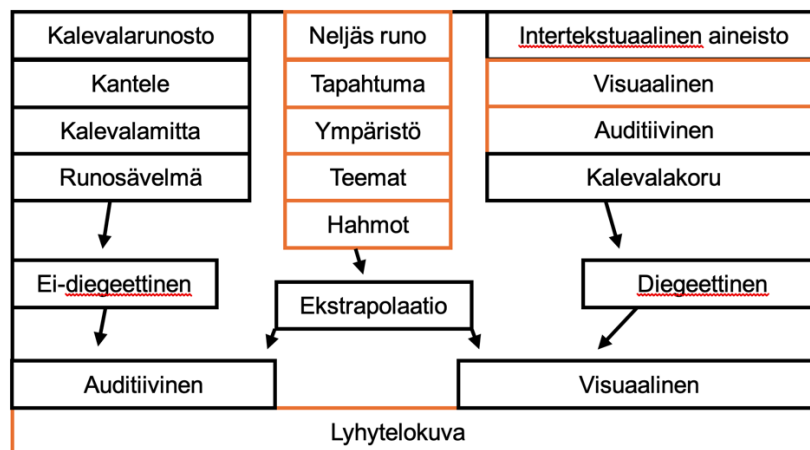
Kalevalarunosto
Kantele
Kalevalamitta
Runosävelmä

Neljäs runo
Tapahtuma
Ympäristö
Teemat
Hahmot

Intertekstuaalinen aineisto
Visuaalinen
Auditiivinen
Kalevalakoru

Ei-diegeettinen

Ekstrapolaatio

Diegeettinen

Auditiivinen

Visuaalinen

Lyhytelokuva